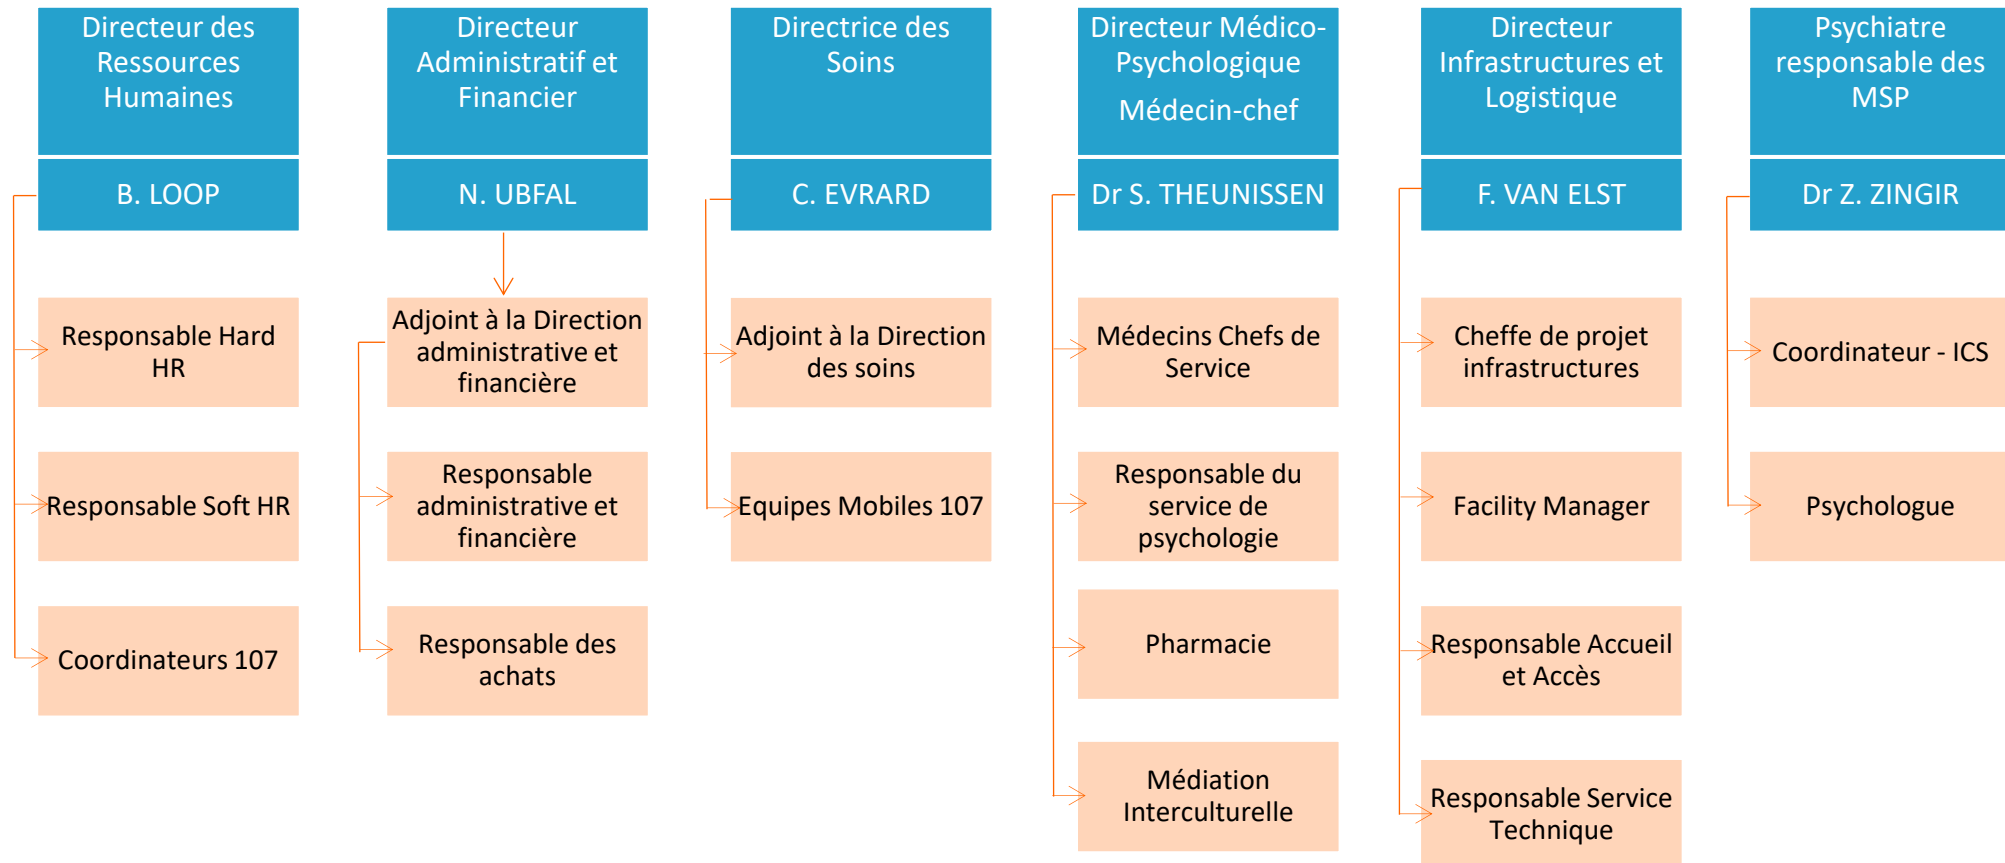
Directeur des Ressources Humaines

B. LOOP

Responsable Hard HR

Responsable Soft HR

Coordinateurs 107

Directeur Administratif et Financier

N. UBFAL

Adjoint à la Direction administrative et financière

Responsable administrative et financière

Responsable des achats

Directrice des Soins

C. EVRARD

Adjoint à la Direction des soins

Equipes Mobiles 107

Directeur Médico-Psychologique

Médecin-chef

Dr S. THEUNISSEN

Médecins Chefs de Service

Responsable du service de psychologie

Pharmacie

Médiation Interculturelle

Directeur Infrastructures et Logistique

F. VAN ELST

Cheffe de projet infrastructures

Facility Manager

Responsable Accueil et Accès

Responsable Service Technique

Psychiatre responsable des MSP

Dr Z. ZINGIR

Coordinateur - ICS

Psychologue